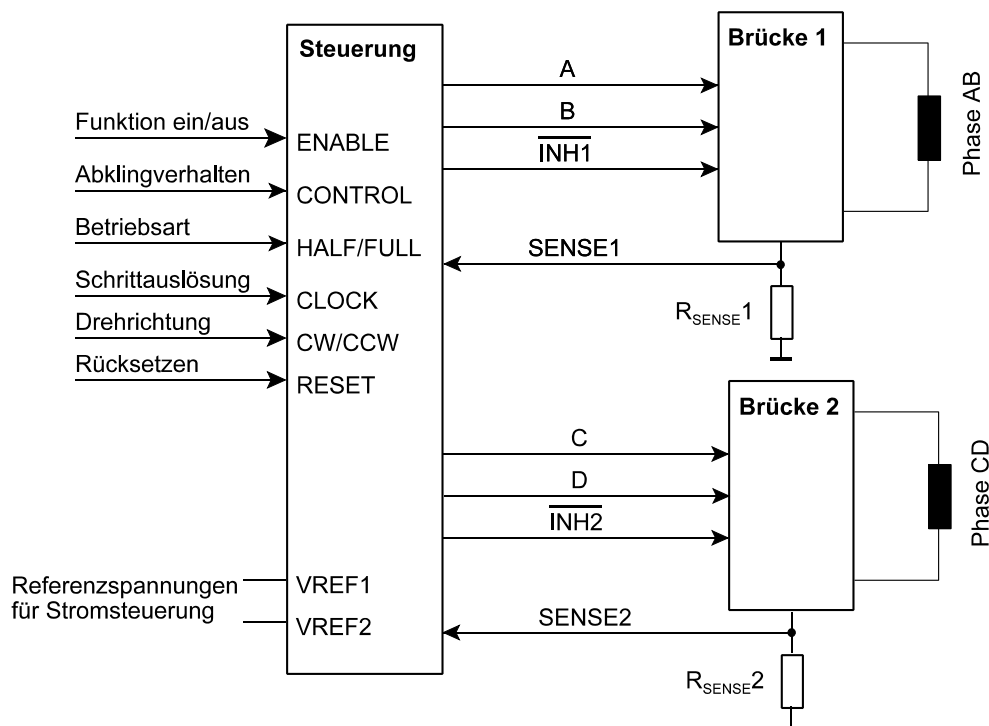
Steuerung

Brücke 1

Phase AB

A

B

$\overline{INH1}$

Funktion ein/aus

ENABLE

Abklingverhalten

CONTROL

Betriebsart

HALF/FULL

SENSE1

Schrittauslösung

CLOCK

$R_{SENSE}1$

Drehrichtung

CW/CCW

Rücksetzen

RESET

Brücke 2

C

Phase CD

D

$\overline{INH2}$

Referenzspannungen für Stromsteuerung

VREF1

VREF2

SENSE2

$R_{SENSE}2$